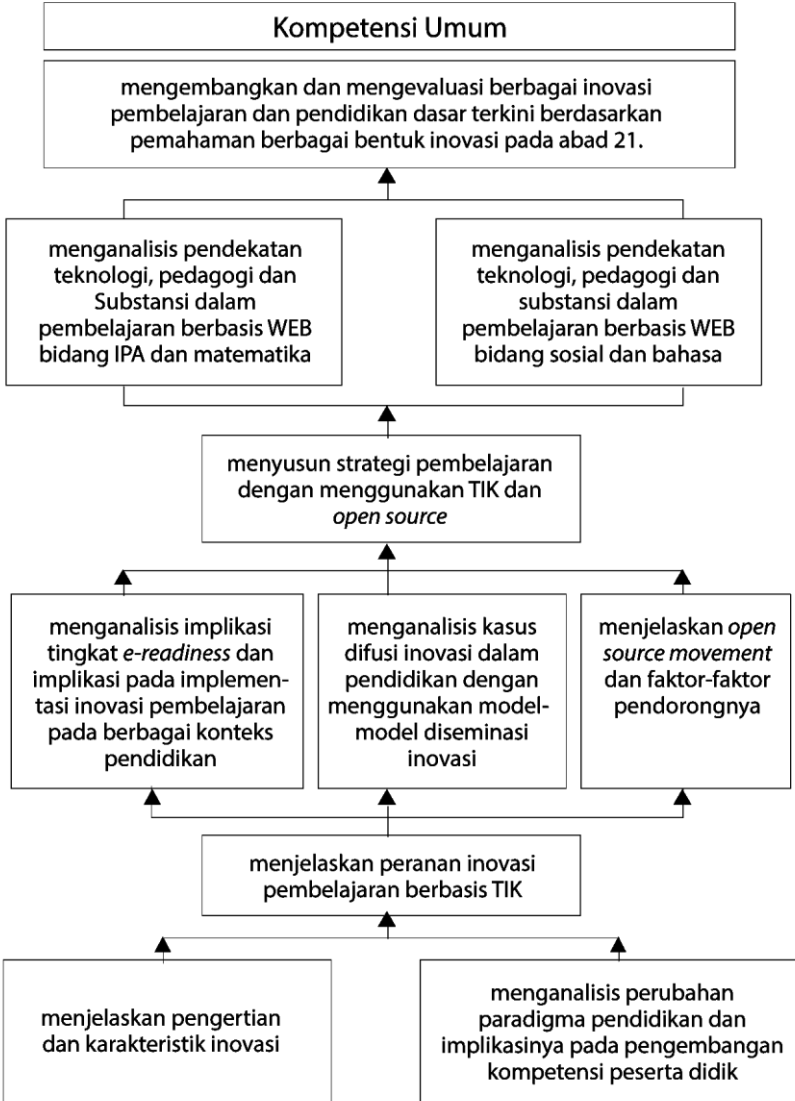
Kompetensi Umum

mengembangkan dan mengevaluasi berbagai inovasi pembelajaran dan pendidikan dasar terkini berdasarkan pemahaman berbagai bentuk inovasi pada abad 21.

menganalisis pendekatan teknologi, pedagogi dan Substansi dalam pembelajaran berbasis WEB bidang IPA dan matematika

menganalisis pendekatan teknologi, pedagogi dan substansi dalam pembelajaran berbasis WEB bidang sosial dan bahasa

menyusun strategi pembelajaran dengan menggunakan TIK dan *open source*

menganalisis implikasi tingkat *e-readiness* dan implikasi pada implementasi inovasi pembelajaran pada berbagai konteks pendidikan

menganalisis kasus difusi inovasi dalam pendidikan dengan menggunakan model-model diseminasi inovasi

menjelaskan *open source movement* dan faktor-faktor pendorongnya

menjelaskan peranan inovasi pembelajaran berbasis TIK

menjelaskan pengertian dan karakteristik inovasi

menganalisis perubahan paradigma pendidikan dan implikasinya pada pengembangan kompetensi peserta didik